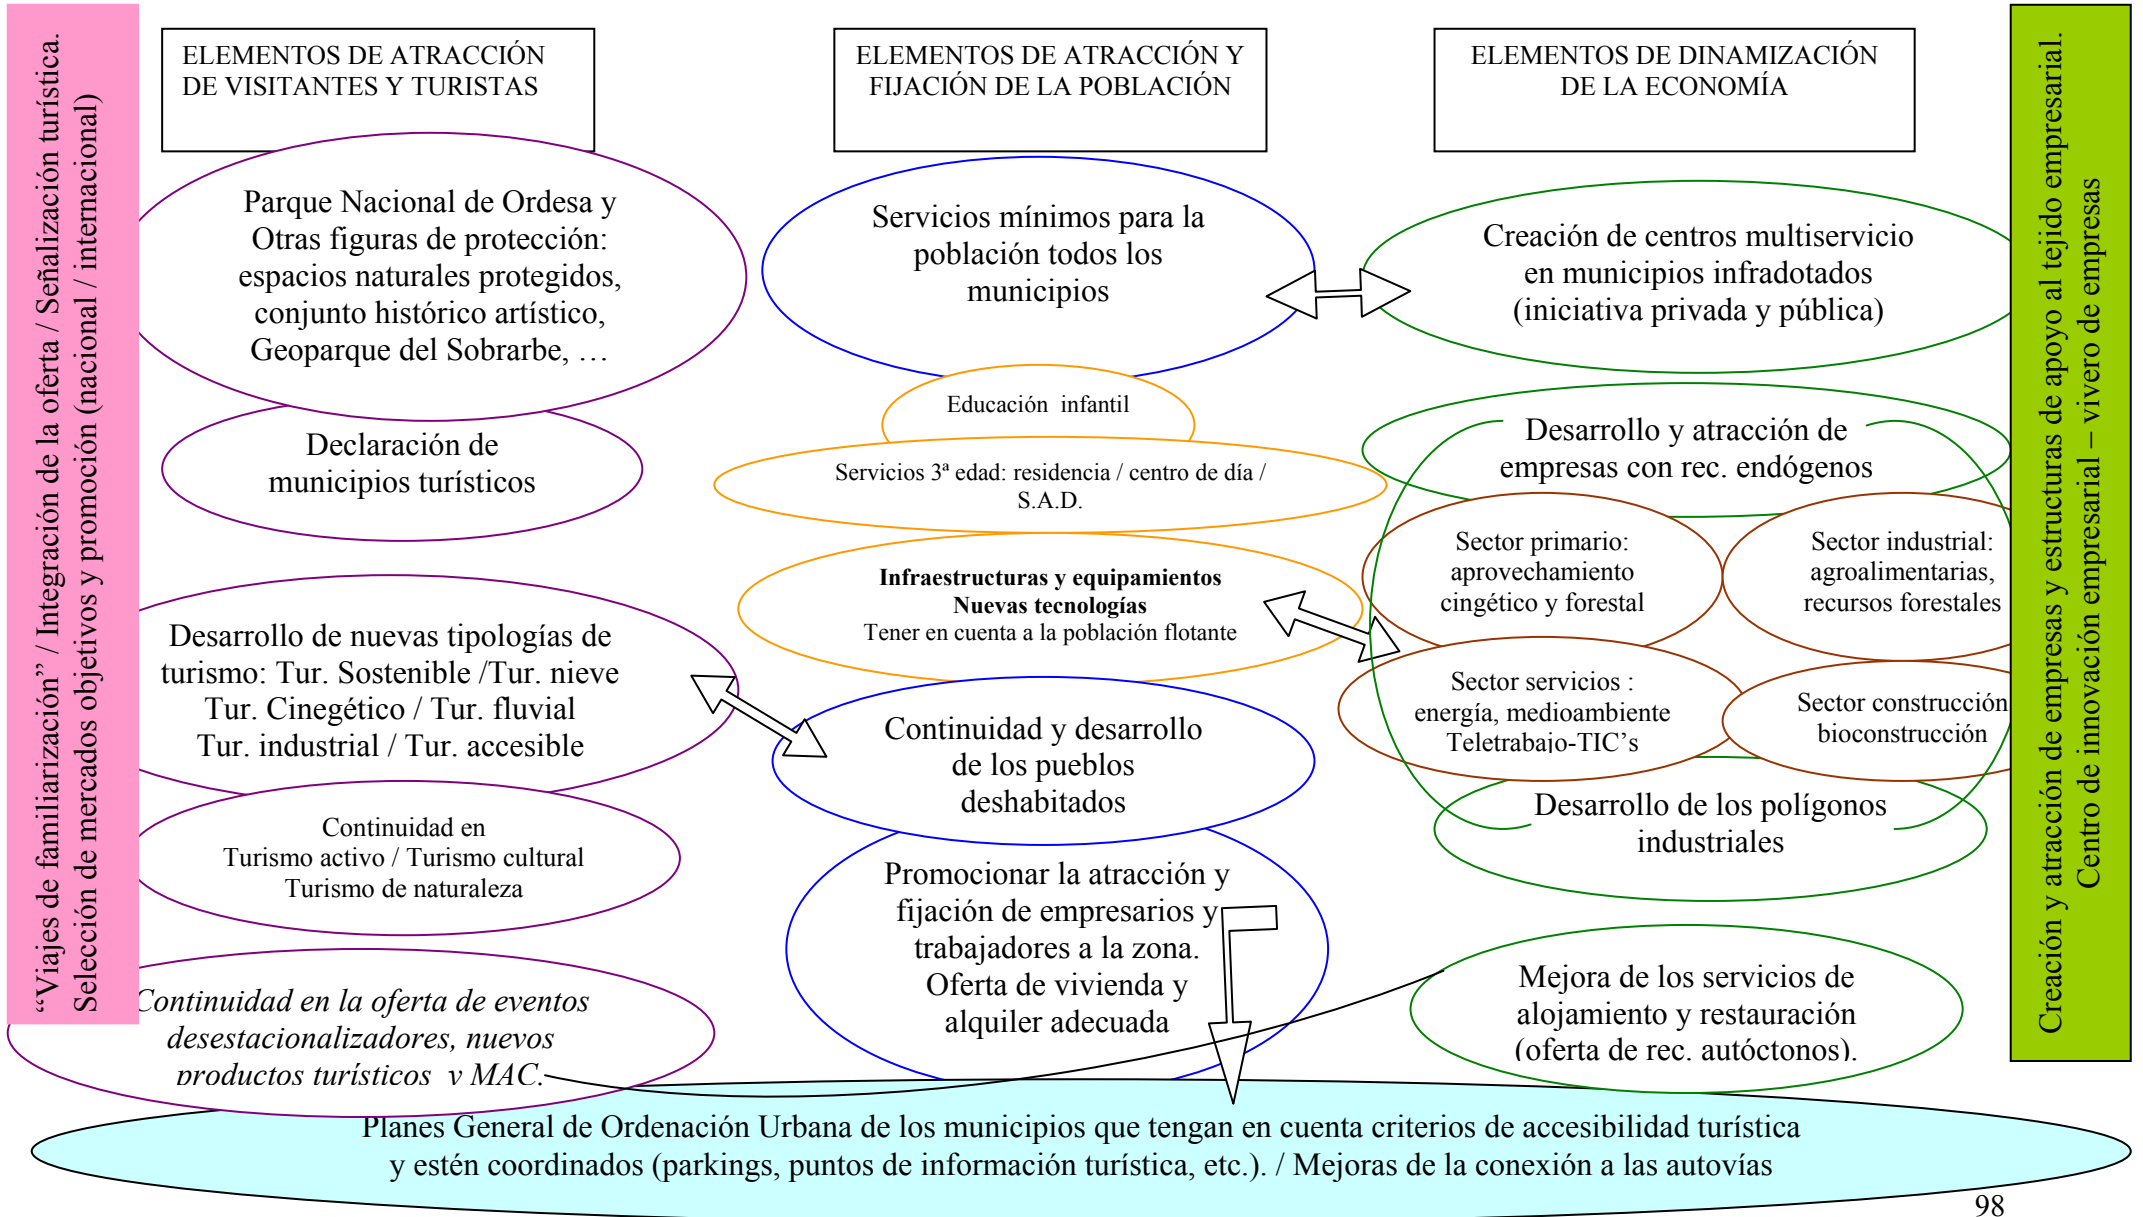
"Viajes de familiarización" / Integración de la oferta / Señalización turística. Selección de mercados objetivos y promoción (nacional / internacional)

ELEMENTOS DE ATRACCIÓN DE VISITANTES Y TURISTAS

ELEMENTOS DE ATRACCIÓN Y FIJACIÓN DE LA POBLACIÓN

ELEMENTOS DE DINAMIZACIÓN DE LA ECONOMÍA

Creación y atracción de empresas y estructuras de apoyo al tejido empresarial. Centro de innovación empresarial – vivero de empresas

Parque Nacional de Ordesa y Otras figuras de protección: espacios naturales protegidos, conjunto histórico artístico, Geoparque del Sobrarbe, …

Servicios mínimos para la población todos los municipios

Creación de centros multiservicio en municipios infradotados (iniciativa privada y pública)

Educación infantil

Declaración de municipios turísticos

Servicios 3ª edad: residencia / centro de día / S.A.D.

Desarrollo y atracción de empresas con rec. endógenos

Sector primario: aprovechamiento cingético y forestal

Sector industrial: agroalimentarias, recursos forestales

**Infraestructuras y equipamientos**
**Nuevas tecnologías**
Tener en cuenta a la población flotante

Desarrollo de nuevas tipologías de turismo: Tur. Sostenible /Tur. nieve Tur. Cinegético / Tur. fluvial Tur. industrial / Tur. accesible

Sector servicios : energía, medioambiente Teletrabajo-TIC's

Sector construcción bioconstrucción

Continuidad y desarrollo de los pueblos deshabitados

Desarrollo de los polígonos industriales

Continuidad en Turismo activo / Turismo cultural Turismo de naturaleza

Promocionar la atracción y fijación de empresarios y trabajadores a la zona. Oferta de vivienda y alquiler adecuada

Mejora de los servicios de alojamiento y restauración (oferta de rec. autóctonos).

*Continuidad en la oferta de eventos desestacionalizadores, nuevos productos turísticos y MAC.*

Planes General de Ordenación Urbana de los municipios que tengan en cuenta criterios de accesibilidad turística y estén coordinados (parkings, puntos de información turística, etc.). / Mejoras de la conexión a las autovías

98